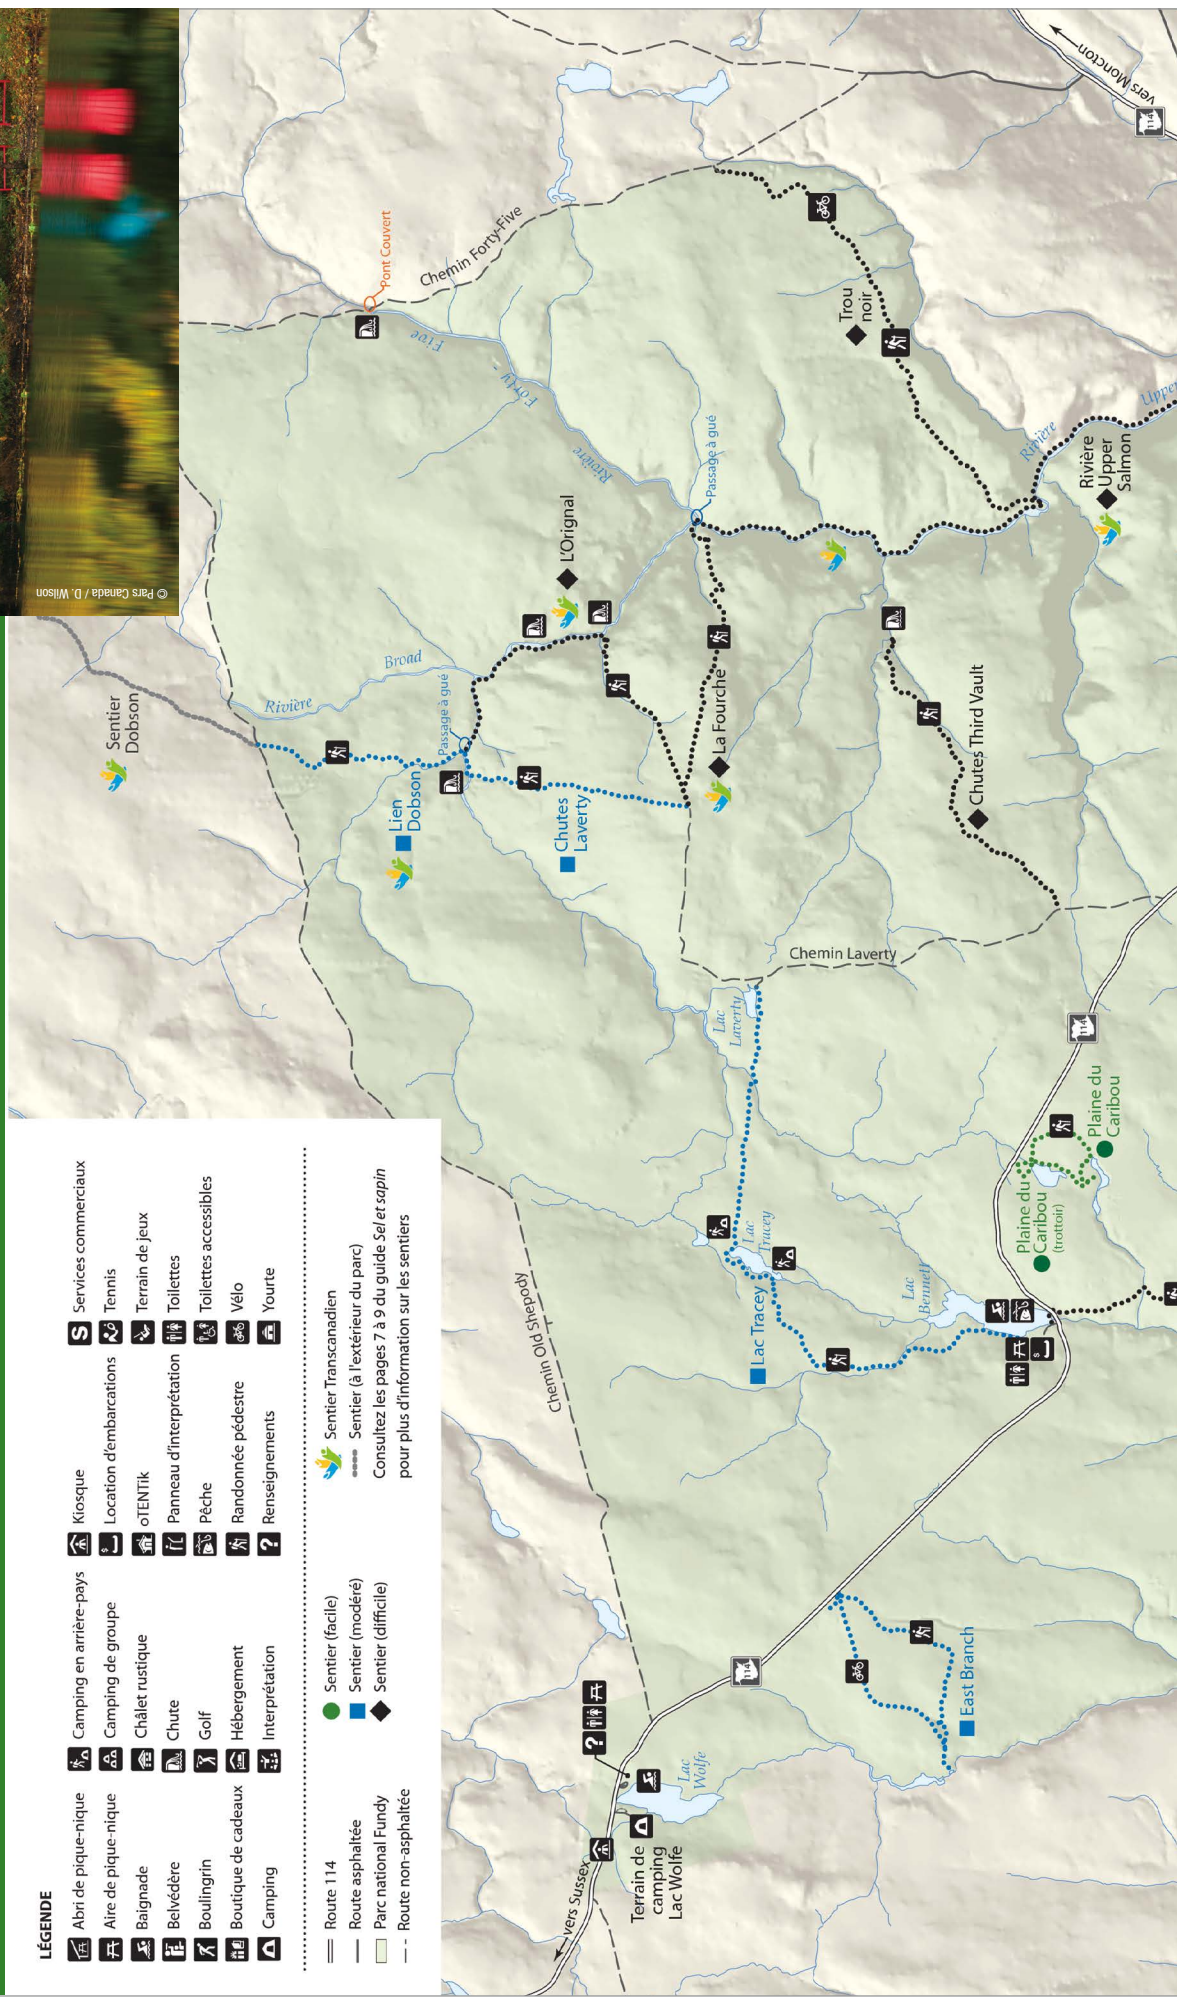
LÉGENDE

Abri de pique-nique
Aire de pique-nique
Baignade
Belvédère
Boulingrin
Boutique de cadeaux
Camping

Camping en arrière-pays
Camping de groupe
Châlet rustique
Chute
Golf
Hébergement
Interprétation

Kiosque
Location d'embarcations
oTENTik
Panneau d'interprétation
Pêche
Randonnée pédestre
Renseignements

Services commerciaux
Tennis
Terrain de jeux
Toilettes
Toilettes accessibles
Vélo
Yourte

Route 114
Route asphaltée
Parc national Fundy
Route non-asphaltée

Sentier (facile)
Sentier (modéré)
Sentier (difficile)

Sentier Transcanadien
Sentier (à l'extérieur du parc)
Consultez les pages 7 à 9 du guide Sel et sapin pour plus d'information sur les sentiers

Terrain de camping Lac Wolfe
vers Sussex
Lac Wolfe
East Branch
Chemin Old Shepody
Lac Tracey
Lac Tracey
Lac Bennett
Plaine du Caribou (trottoir)
Plaine du Caribou
Lac Laverty
Chemin Laverty
Lien Dobson
Chutes Laverty
Sentier Dobson
Rivière Broad
Passage à gué
L'Orignal
La Fourche
Chutes Third Vault
Passage à gué
Rivière Forty-Five
Pont Couvert
Chemin Forty-Five
Trou noir
Rivière Upper Salmon
Rivière Upper
vers Moncton
114

© Parcs Canada / D. Wilson